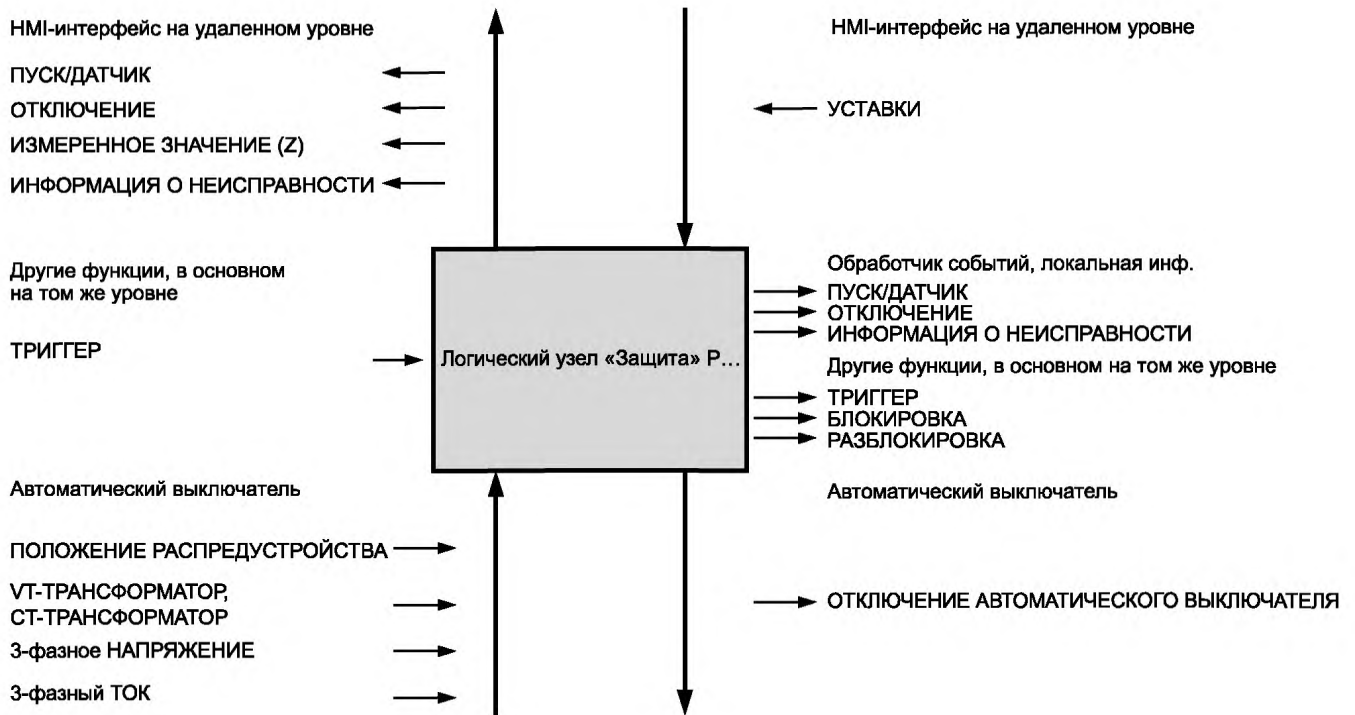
HMI-интерфейс на удаленном уровне

ПУСК/ДАТЧИК

ОТКЛЮЧЕНИЕ

ИЗМЕРЕННОЕ ЗНАЧЕНИЕ (Z)

ИНФОРМАЦИЯ О НЕИСПРАВНОСТИ

Другие функции, в основном на том же уровне

ТРИГГЕР

Автоматический выключатель

ПОЛОЖЕНИЕ РАСПРЕДУСТРОЙСТВА

VT-ТРАНСФОРМАТОР, СТ-ТРАНСФОРМАТОР

3-фазное НАПРЯЖЕНИЕ

3-фазный ТОК

Логический узел «Защита» Р…

HMI-интерфейс на удаленном уровне

УСТАВКИ

Обработчик событий, локальная инф.

ПУСК/ДАТЧИК

ОТКЛЮЧЕНИЕ

ИНФОРМАЦИЯ О НЕИСПРАВНОСТИ

Другие функции, в основном на том же уровне

ТРИГГЕР

БЛОКИРОВКА

РАЗБЛОКИРОВКА

Автоматический выключатель

ОТКЛЮЧЕНИЕ АВТОМАТИЧЕСКОГО ВЫКЛЮЧАТЕЛЯ